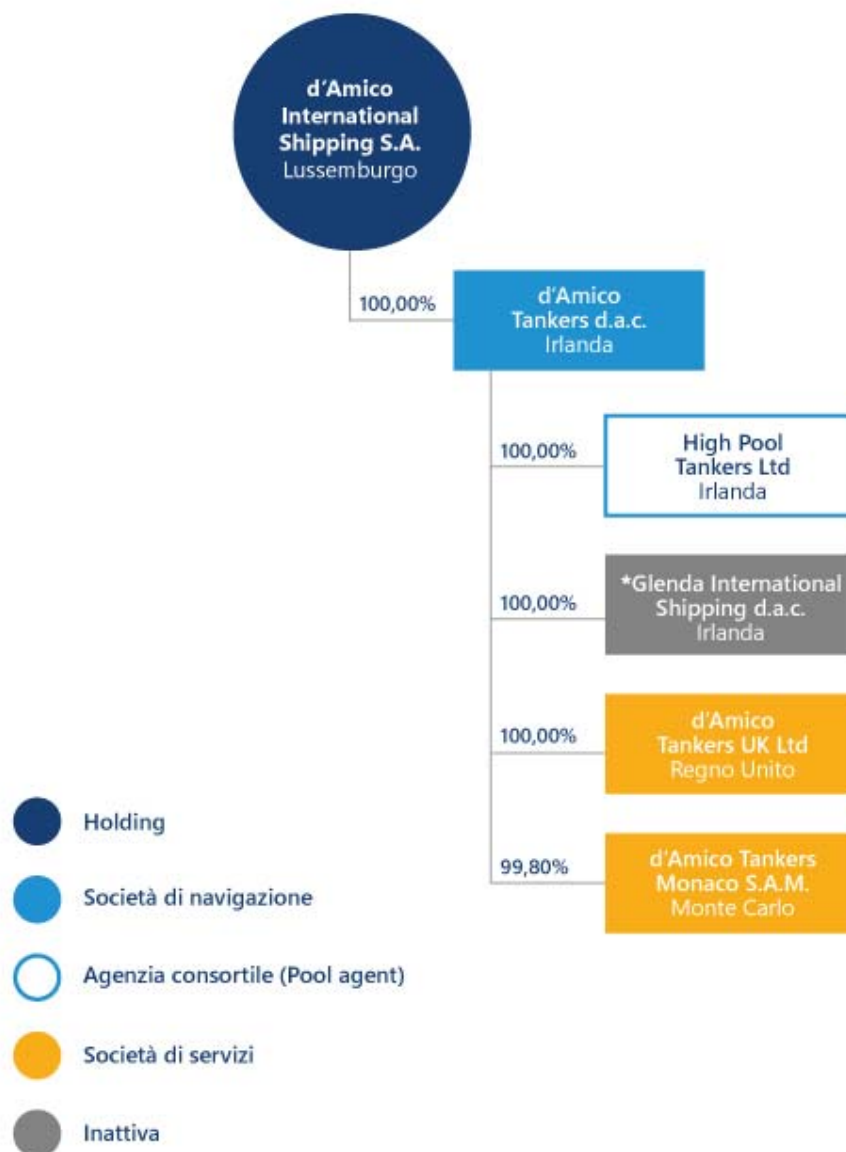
d'Amico International Shipping S.A.
Lussemburgo

100,00%

d'Amico Tankers d.a.c.
Irlanda

100,00%

High Pool Tankers Ltd
Irlanda

100,00%

*Glenda International Shipping d.a.c.
Irlanda

100,00%

d'Amico Tankers UK Ltd
Regno Unito

99,80%

d'Amico Tankers Monaco S.A.M.
Monte Carlo

Holding

Società di navigazione

Agenzia consortile (Pool agent)

Società di servizi

Inattiva